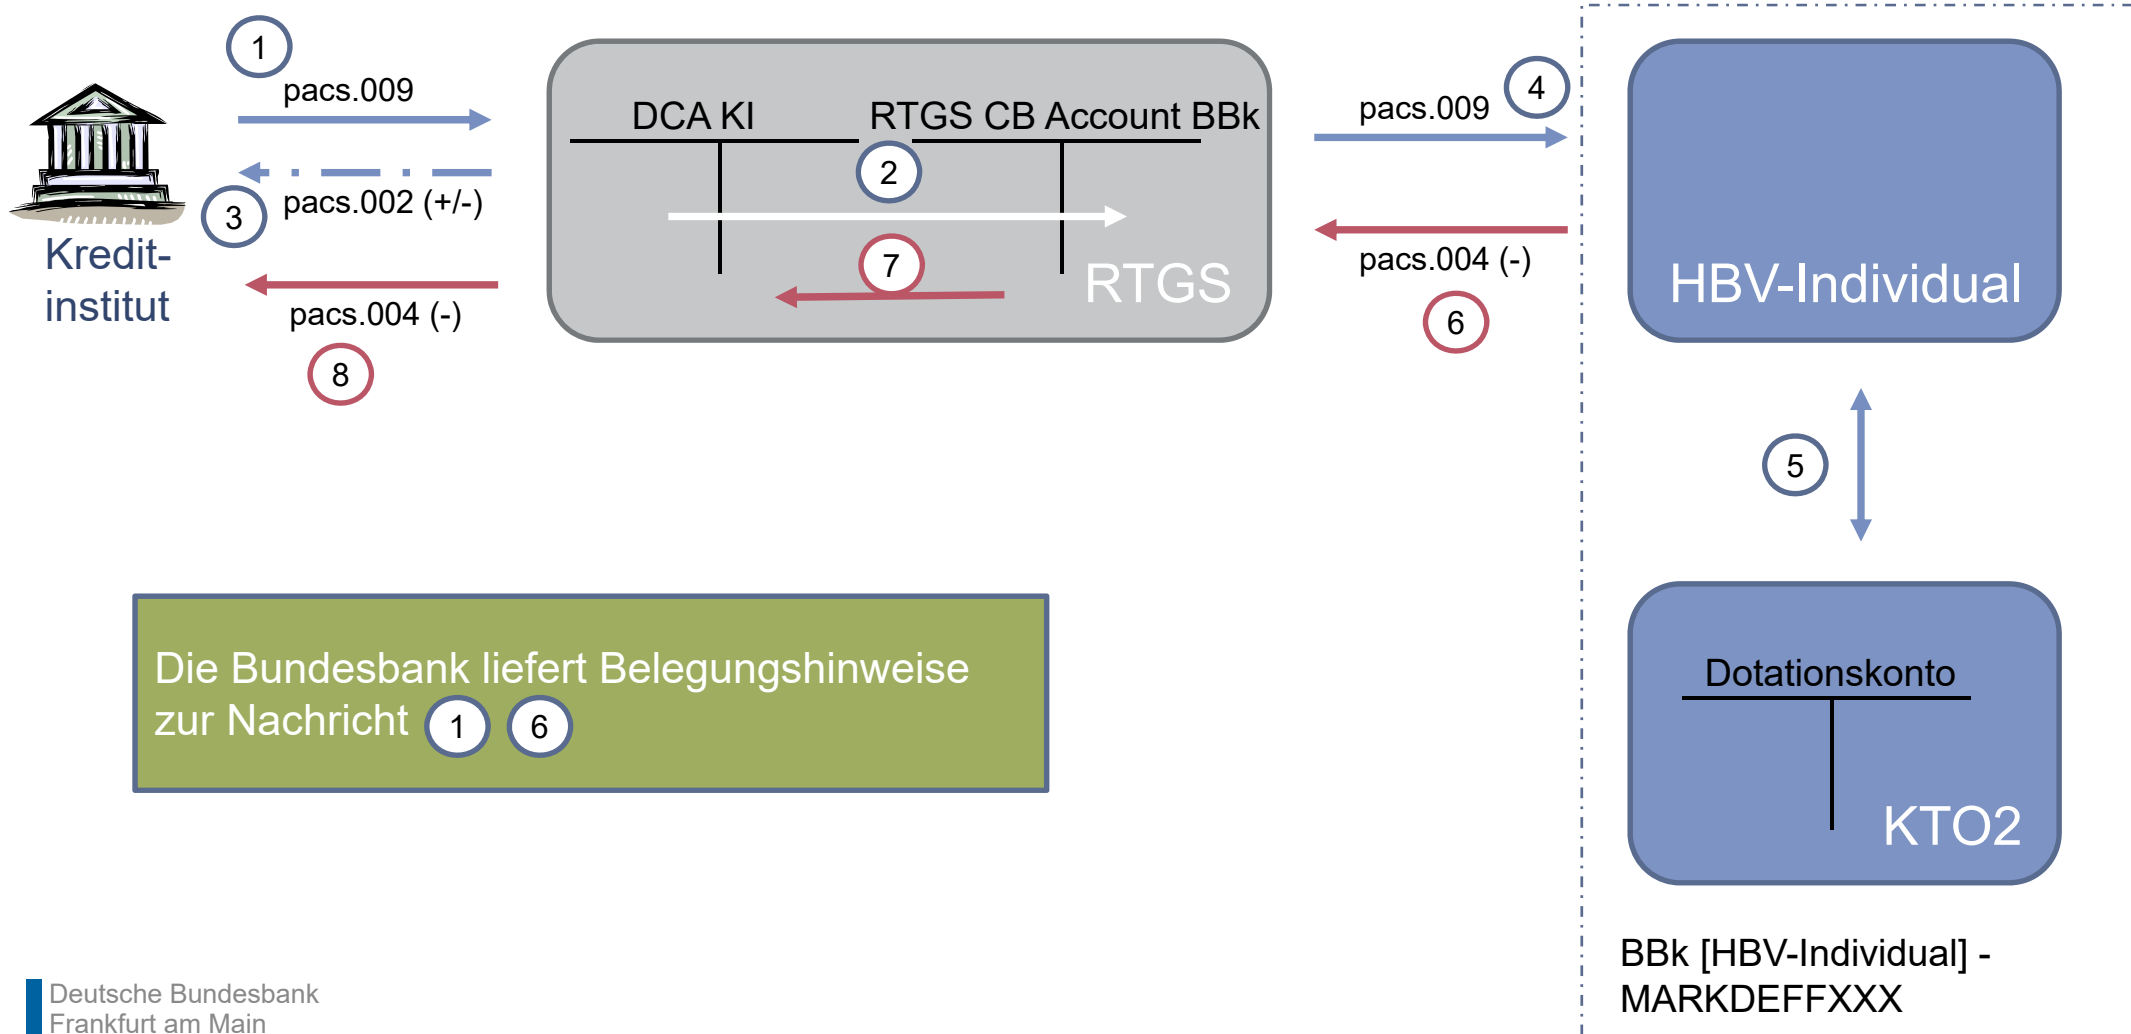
1
pacs.009

Kredit-
institut

3
pacs.002 (+/-)

pacs.004 (-)
8

DCA KI
RTGS CB Account BBk
2
7
RTGS

pacs.009
4

pacs.004 (-)
6

HBV-Individual

5

Dotationskonto
KTO2

Die Bundesbank liefert Belegungshinweise zur Nachricht 1 6

BBk [HBV-Individual] - MARKDEFFXXX

Deutsche Bundesbank
Frankfurt am Main